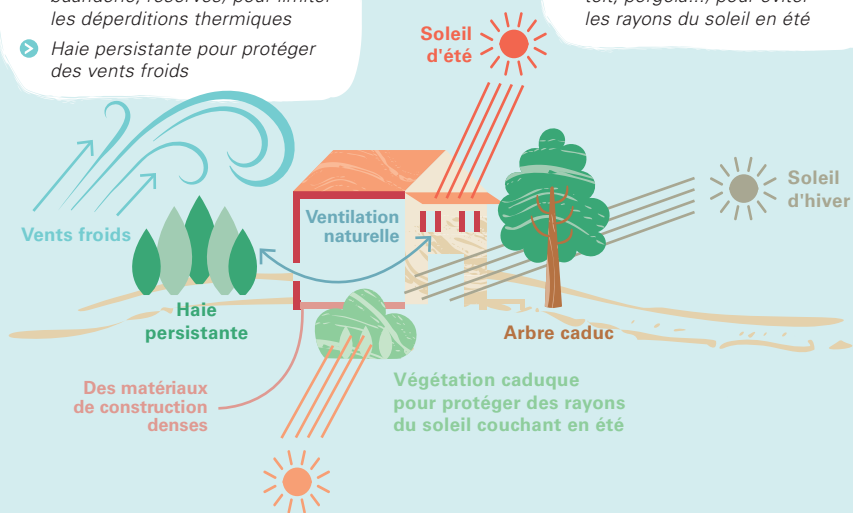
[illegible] pour limiter les déperditions thermiques

Haie persistante pour protéger des vents froids

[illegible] pour éviter les rayons du soleil en été

Soleil d'été

Soleil d'hiver

Vents froids

Ventilation naturelle

Haie persistante

Arbre caduc

Des matériaux de construction denses

Végétation caduque pour protéger des rayons du soleil couchant en été